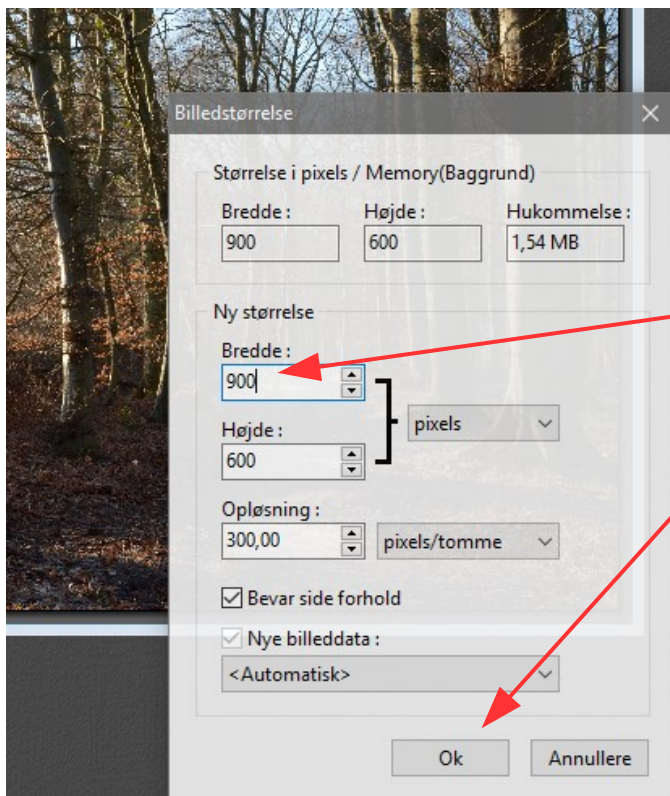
Billedstørrelse

Størrelse i pixels / Memory(Baggrund)

Bredde :
900

Højde :
600

Hukommelse :
1,54 MB

Ny størrelse

Bredde :
900

Højde :
600

pixels

Opløsning :
300,00

pixels/tomme

Bevar side forhold

Nye billeddata :

<Automatisk>

Ok

Annullere